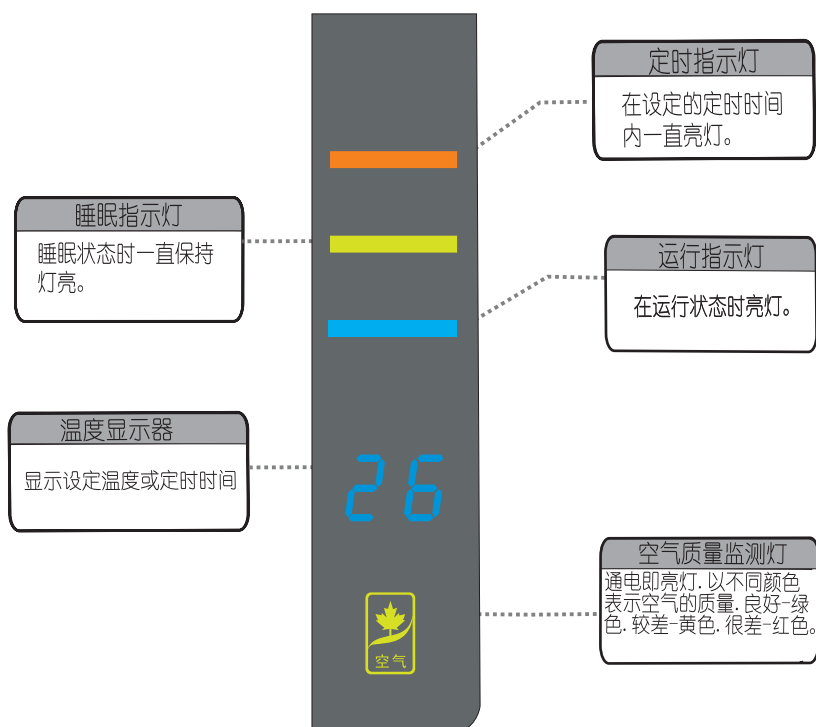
定时指示灯
在设定的定时时间内一直亮灯。

睡眠指示灯
睡眠状态时一直保持灯亮。

运行指示灯
在运行状态时亮灯。

温度显示器
显示设定温度或定时时间

26

空气质量监测灯
通电即亮灯. 以不同颜色表示空气的质量. 良好-绿色. 较差-黄色. 很差-红色。

空气